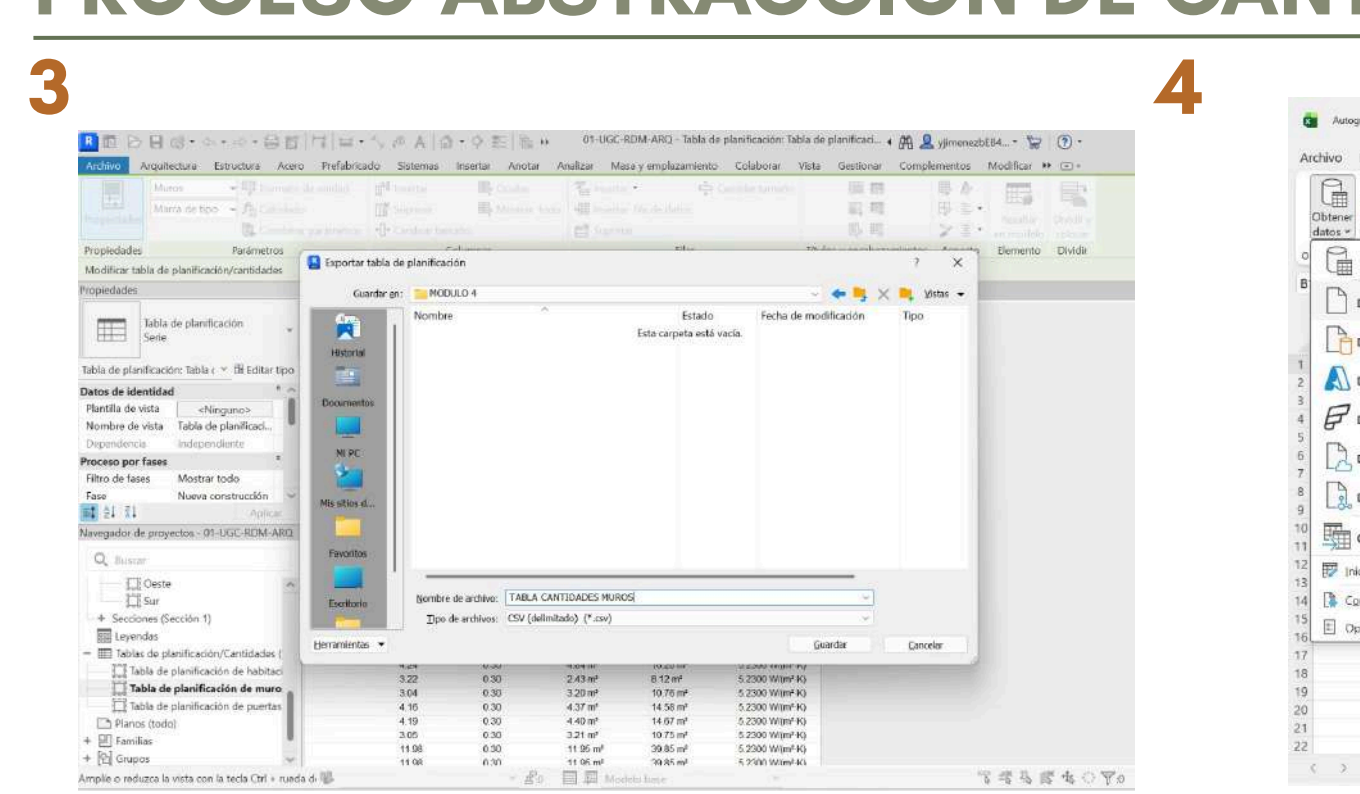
PROCESO ABSTRACCIÓN DE CANT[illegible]

3

4

01-UGC-RDM-ARQ - Tabla de planificación: Tabla de planificaci... yjimenezb884...

Archivo Arquitectura Estructura Acero Prefabricado Sistemas Insertar Anotar Analizar Masa y emplazamiento Colaborar Vista Gestionar Complementos Modificar

Propiedades Parámetros Elemento Dividir

Modificar tabla de planificación/cantidades

Propiedades

Tabla de planificación Serie

Tabla de planificación: Tabla ( Editar tipo

Datos de identidad
Plantilla de vista <Ninguno>
Nombre de vista Tabla de planificaci...
Dependencia Independiente
Proceso por fases
Filtro de fases Mostrar todo
Fase Nueva construcción

Aplicar

Navegador de proyectos - 01-UGC-RDM-ARQ

Buscar

Oeste
Sur
Secciones (Sección 1)
Leyendas
Tablas de planificación/Cantidades (
Tabla de planificación de habitaci
Tabla de planificación de muro
Tabla de planificación de puertas
Planos (todo)
Familias
Grupos

Amplíe o reduzca la vista con la tecla Ctrl + rueda d

Exportar tabla de planificación

Guardar en: MODULO 4 Vistas

Historial
Documentos
Mi PC
Mis sitios d...
Favoritos
Escritorio

| Nombre | Estado | Fecha de modificación | Tipo |
|---|---|---|---|
| | Esta carpeta está vacía. | | |

Nombre de archivo: TABLA CANTIDADES MUROS
Tipo de archivos: CSV (delimitado) (*.csv)

Herramientas Guardar Cancelar

| | | | | |
|---|---|---|---|---|
| 3.22 | 0.30 | 2.43 m² | 8.12 m² | 5.2300 W/(m²·K) |
| 3.04 | 0.30 | 3.20 m² | 10.76 m² | 5.2300 W/(m²·K) |
| 4.16 | 0.30 | 4.37 m² | 14.58 m² | 5.2300 W/(m²·K) |
| 4.19 | 0.30 | 4.40 m² | 14.67 m² | 5.2300 W/(m²·K) |
| 3.05 | 0.30 | 3.21 m² | 10.75 m² | 5.2300 W/(m²·K) |
| 11.98 | 0.30 | 11.95 m² | 39.85 m² | 5.2300 W/(m²·K) |
| 11.98 | 0.30 | 11.95 m² | 39.85 m² | 5.2300 W/(m²·K) |

Modelo base

Autog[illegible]
Archivo
Obtener datos
1 2 3 4 5 6 7 8 9 10 11 12 13 14 15 16 17 18 19 20 21 22
Inic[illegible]
Co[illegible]
Op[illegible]